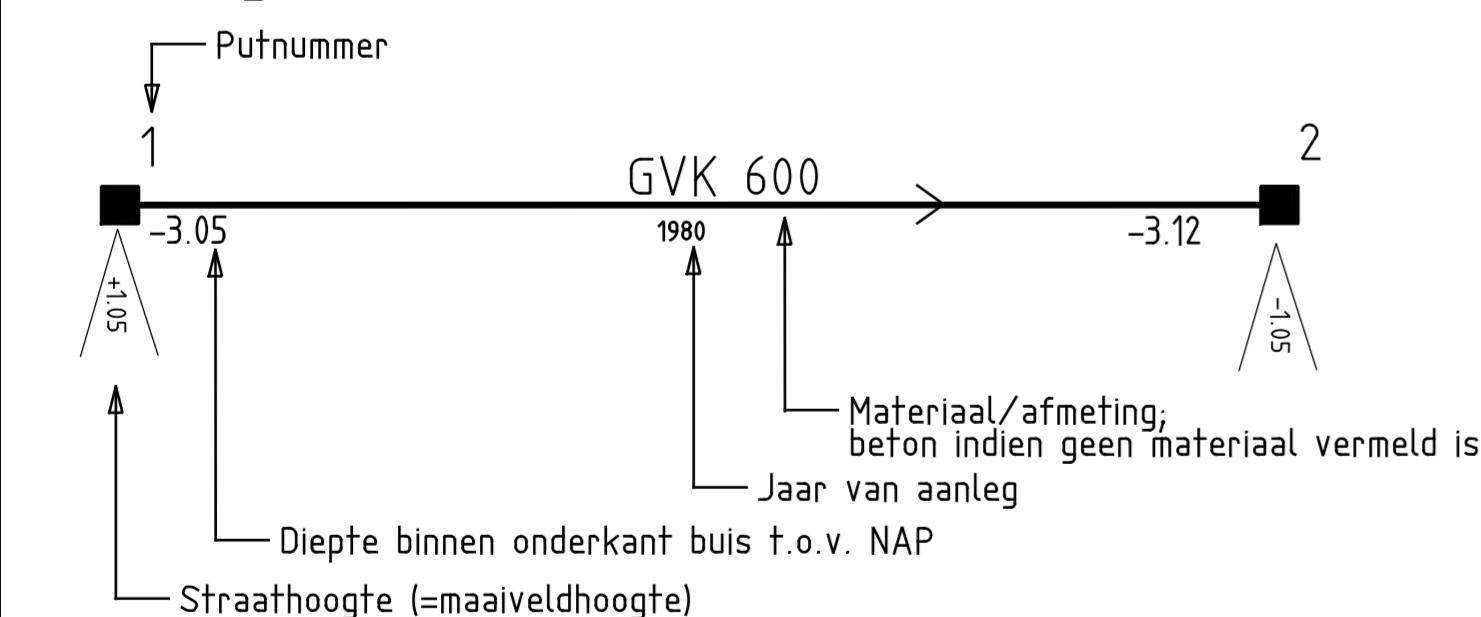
Putnummer

1

GVK 600

2

−3.05

1980

−3.12

+1.05

−1.05

Materiaal/afmeting;
beton indien geen materiaal vermeld is

Jaar van aanleg

Diepte binnen onderkant buis t.o.v. NAP

Straathoogte (=maaiveldhoogte)